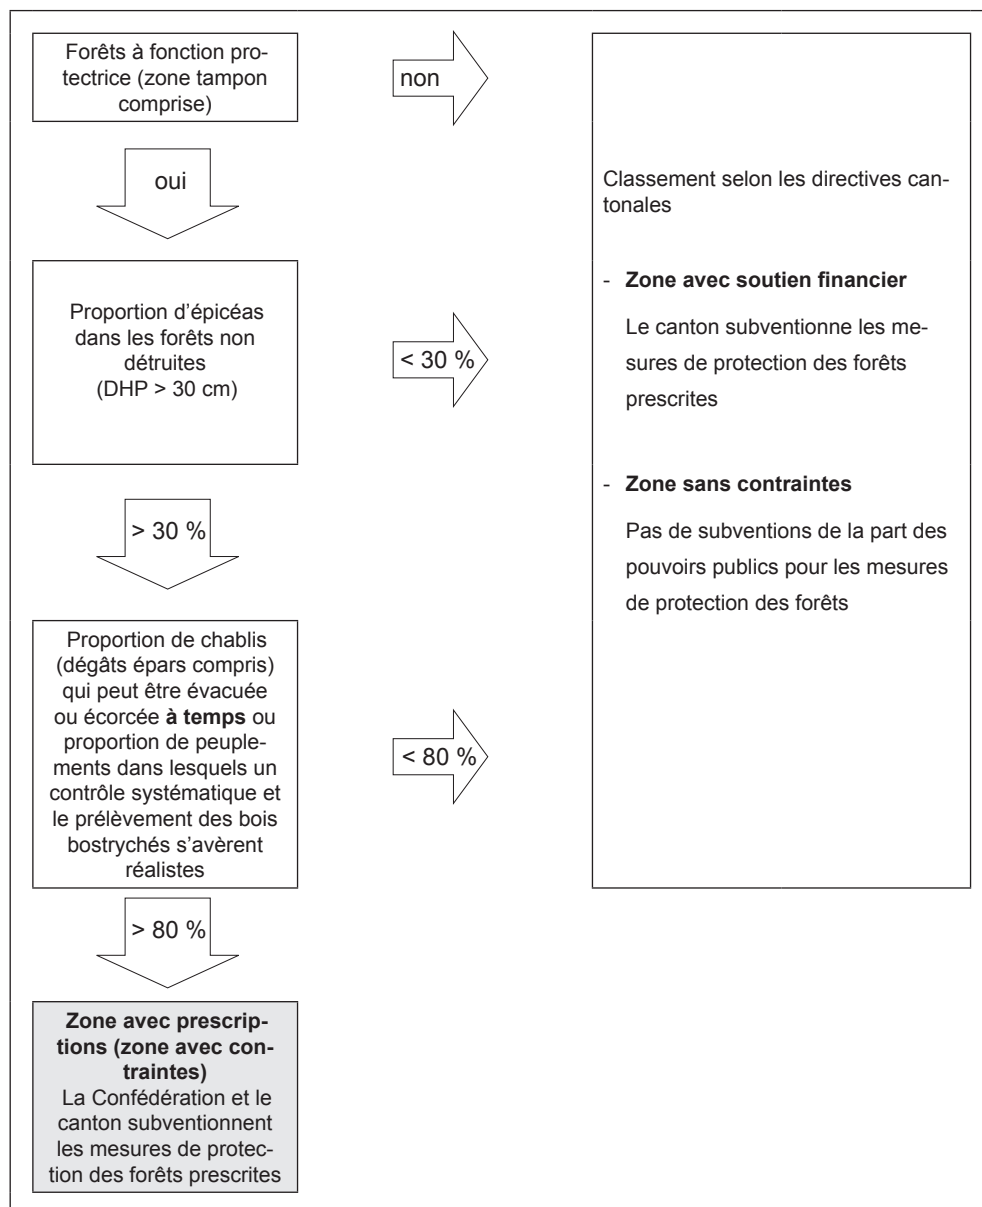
Forêts à fonction protectrice (zone tampon comprise)

non

oui

Classement selon les directives cantonales

Proportion d'épicéas dans les forêts non détruites (DHP > 30 cm)

< 30 %

- **Zone avec soutien financier**

Le canton subventionne les mesures de protection des forêts prescrites

> 30 %

- **Zone sans contraintes**

Pas de subventions de la part des pouvoirs publics pour les mesures de protection des forêts

Proportion de chablis (dégâts épars compris) qui peut être évacuée ou écorcée **à temps** ou proportion de peuplements dans lesquels un contrôle systématique et le prélèvement des bois bostrychés s'avèrent réalistes

< 80 %

> 80 %

**Zone avec prescriptions (zone avec contraintes)**
La Confédération et le canton subventionnent les mesures de protection des forêts prescrites